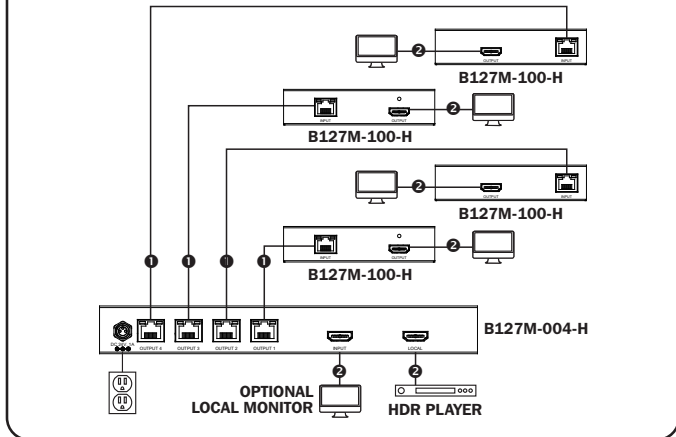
2
OUTPUT
INPUT
B127M-100-H

INPUT
OUTPUT
2
B127M-100-H

2
OUTPUT
INPUT
B127M-100-H

INPUT
OUTPUT
2
B127M-100-H

1 1 1 1

OUTPUT 4
OUTPUT 3
OUTPUT 2
OUTPUT 1
INPUT
LOCAL
B127M-004-H

2
OPTIONAL
LOCAL MONITOR

2
HDR PLAYER